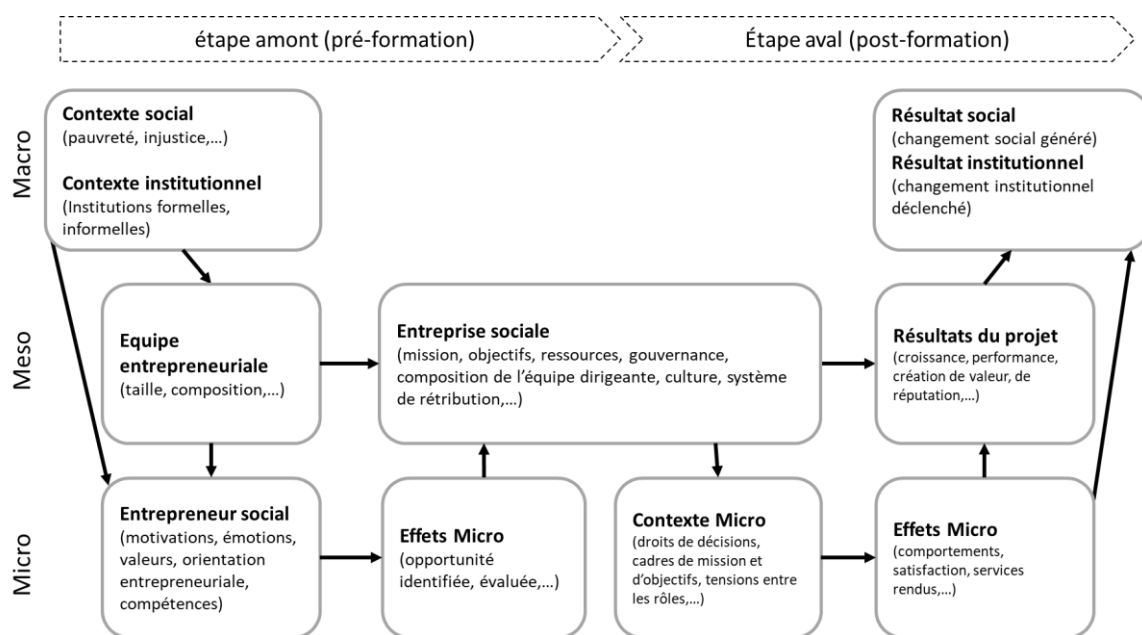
étape amont (pré-formation)

Étape aval (post-formation)

Macro

Contexte social
(pauvreté, injustice,…)

Contexte institutionnel
(Institutions formelles, informelles)

Résultat social
(changement social généré)

Résultat institutionnel
(changement institutionnel déclenché)

Meso

Equipe entrepreneuriale
(taille, composition,…)

Entreprise sociale
(mission, objectifs, ressources, gouvernance, composition de l'équipe dirigeante, culture, système de rétribution,…)

Résultats du projet
(croissance, performance, création de valeur, de réputation,…)

Micro

Entrepreneur social
(motivations, émotions, valeurs, orientation entrepreneuriale, compétences)

Effets Micro
(opportunité identifiée, évaluée,…)

Contexte Micro
(droits de décisions, cadres de mission et d'objectifs, tensions entre les rôles,…)

Effets Micro
(comportements, satisfaction, services rendus,…)